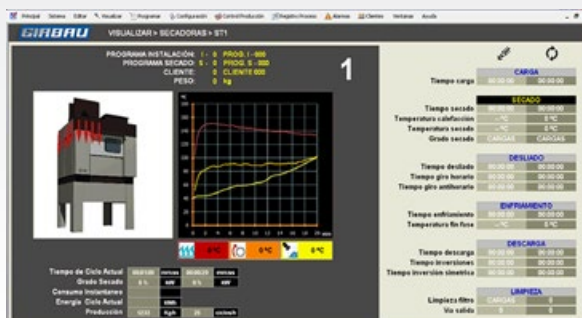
Principal Sistema Editar Visualizar Programar Configuración Control Producción Registro Proceso Alarmas Clientes Ventanas Ayuda

GIRBAU VISUALIZAR > SECADORAS > ST1

PROGRAMA INSTALACIÓN: 1 - 0 PROG. I - 000
PROGRAMA SECADO: 5 - 0 PROG. S - 000
CLIENTE: 0 CLIENTE 000
PESO: 0 kg

1

0 ºC 0 ºC 0 ºC

Tiempo de Ciclo Actual 00:00:00 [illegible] 00:00:00 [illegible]
Grado Secado 0 % kW 0 % kW
Consumo Instantaneo
Energía Ciclo Actual kWh
Producción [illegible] kg/h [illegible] ciclos/h

CARGA
Tiempo carga 00:00:00 00:00:00

SECADO
Tiempo secado 00:00:00 00:00:00
Temperatura calefacción 0 ºC 0 ºC
Temperatura secado 0 ºC 0 ºC
Grado secado CARGAS CARGAS

DESLIADO
Tiempo desliado 00:00:00 00:00:00
Tiempo giro horario 00:00:00 00:00:00
Tiempo giro antihorario 00:00:00 00:00:00

ENFRIAMIENTO
Tiempo enfriamiento 00:00:00 00:00:00
Temperatura fin fase 0 ºC 0 ºC

DESCARGA
Tiempo descarga 00:00:00 00:00:00
Tiempo inversiones 00:00:00 00:00:00
Tiempo inversión simetrica 00:00:00 00:00:00

LIMPIEZA
Limpieza filtro CARGAS 0
Vio salida 0 0